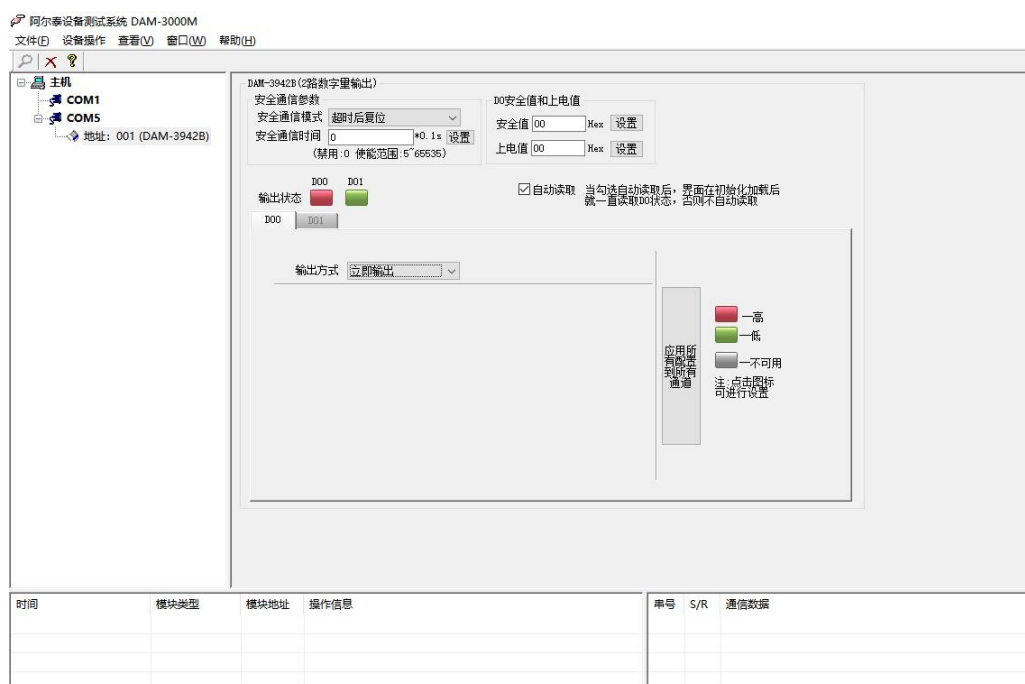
阿尔泰设备测试系统 DAM-3000M
文件(F) 设备操作 查看(V) 窗口(W) 帮助(H)

主机
COM1
COM5
地址: 001 (DAM-3942B)

DAM-3942B(2路数字量输出)
安全通信参数
安全通信模式 超时后复位
安全通信时间 0 *0.1s 设置
(禁用:0 使能范围:5~65535)

DO安全值和上电值
安全值 00 Hex 设置
上电值 00 Hex 设置

DO0 DO1
输出状态

☑自动读取 当勾选自动读取后，界面在初始化加载后就一直读取DO状态，否则不自动读取

DO0 DO1

输出方式 立即输出

应用所有配置到所有通道

一高
一低
一不可用
注:点击图标可进行设置

| 时间 | 模块类型 | 模块地址 | 操作信息 |
|---|---|---|---|

| 串号 | S/R | 通信数据 |
|---|---|---|